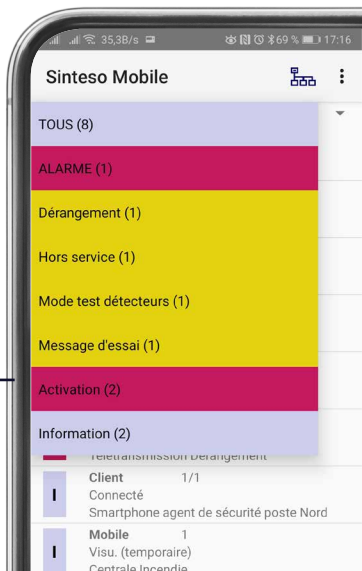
35,3B/s
69 %
17:16

Sinteso Mobile

TOUS (8)

ALARME (1)

Dérangement (1)

Hors service (1)

Mode test détecteurs (1)

Message d'essai (1)

Activation (2)

Information (2)

Télétransmission Dérangement

I
Client 1/1
Connecté
Smartphone agent de sécurité poste Nord

I
Mobile 1
Visu. (temporaire)
Centrale Incendie